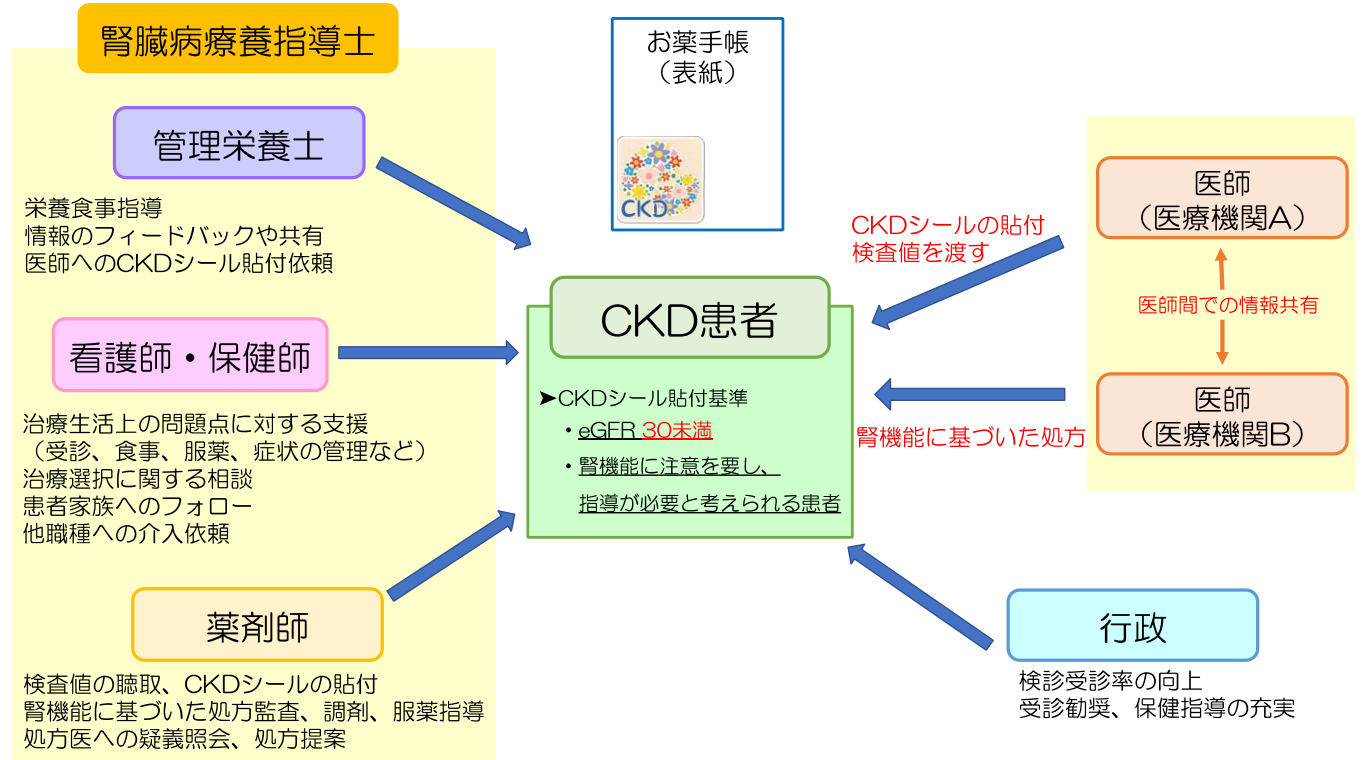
腎臓病療養指導士

管理栄養士

栄養食事指導
情報のフィードバックや共有
医師へのCKDシール貼付依頼

看護師・保健師

治療生活上の問題点に対する支援
（受診、食事、服薬、症状の管理など）
治療選択に関する相談
患者家族へのフォロー
他職種への介入依頼

薬剤師

検査値の聴取、CKDシールの貼付
腎機能に基づいた処方監査、調剤、服薬指導
処方医への疑義照会、処方提案

お薬手帳
（表紙）

CKD

CKD患者

➤CKDシール貼付基準
・eGFR 30未満
・腎機能に注意を要し、
指導が必要と考えられる患者

CKDシールの貼付
検査値を渡す

腎機能に基づいた処方

医師
（医療機関A）

医師間での情報共有

医師
（医療機関B）

行政

検診受診率の向上
受診勧奨、保健指導の充実